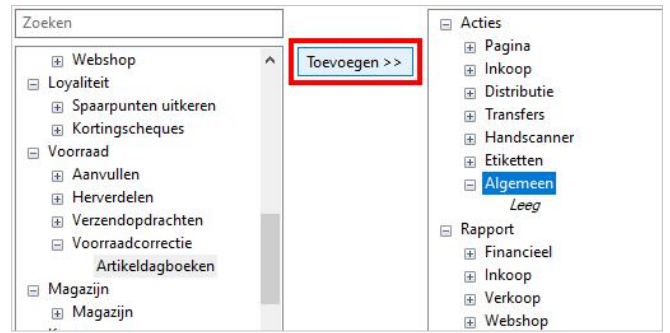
Zoeken

Webshop
Loyaliteit
Spaarpunten uitkeren
Kortingscheques
Voorraad
Aanvullen
Herverdelen
Verzendopdrachten
Voorraadcorrectie
Artikeldagboeken
Magazijn
Magazijn

Toevoegen >>

Acties
Pagina
Inkoop
Distributie
Transfers
Handscanner
Etiketten
Algemeen
Leeg
Rapport
Financieel
Inkoop
Verkoop
Webshop